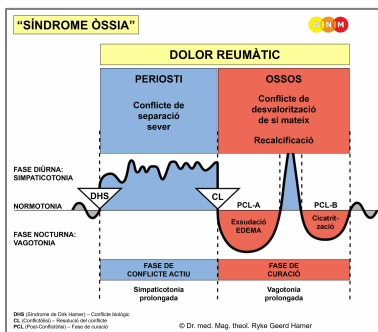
"SÍNDROME ÒSSIA"

G N M

DOLOR REUMÀTIC

PERIOSTI

Conflicte de separació sever

OSSOS

Conflicte de desvalorització de si mateix

Recalcificació

FASE DIÜRNA: SIMPATICOTONIA

NORMOTONIA

FASE NOCTURNA: VAGOTONIA

DHS

CL

PCL-A

PCL-B

Exsudació EDEMA

Cicatrització

FASE DE CONFLICTE ACTIU

FASE DE CURACIÓ

Simpaticotonia prolongada

Vagotonia prolongada

DHS (Síndrome de Dirk Hamer) – Conflicte biològic
CL (Conflictòlisi) – Resolució del conflicte
PCL (Post-Conflictòlisi) – Fase de curació

© Dr. med. Mag. theol. Ryke Geerd Hamer